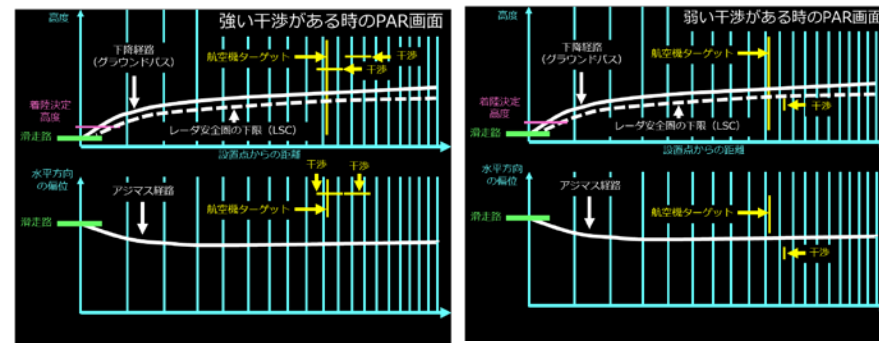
強い干渉がある時のPAR画面

高度
下降経路
(グラウンドパス)
航空機ターゲット
干渉
干渉
着陸決定高度
レーダ安全圏の下限(LSC)
滑走路
設置点からの距離
水平方向の偏位
干渉
干渉
アジマス経路
航空機ターゲット
滑走路

弱い干渉がある時のPAR画面

高度
下降経路
(グラウンドパス)
航空機ターゲット
着陸決定高度
干渉
レーダ安全圏の下限(LSC)
滑走路
設置点からの距離
水平方向の偏位
アジマス経路
航空機ターゲット
滑走路
干渉